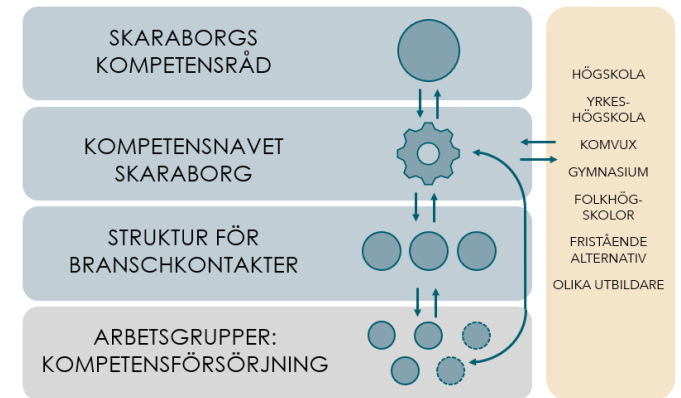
SKARABORGS KOMPETENSRÅD

KOMPETENSNAVET SKARABORG

STRUKTUR FÖR BRANSCHKONTAKTER

ARBETSGRUPPER: KOMPETENSFÖRSÖRJNING

HÖGSKOLA

YRKES-HÖGSKOLA

KOMVUX

GYMNASIUM

FOLKHÖG-SKOLOR

FRISTÅENDE ALTERNATIV

OLIKA UTBILDARE